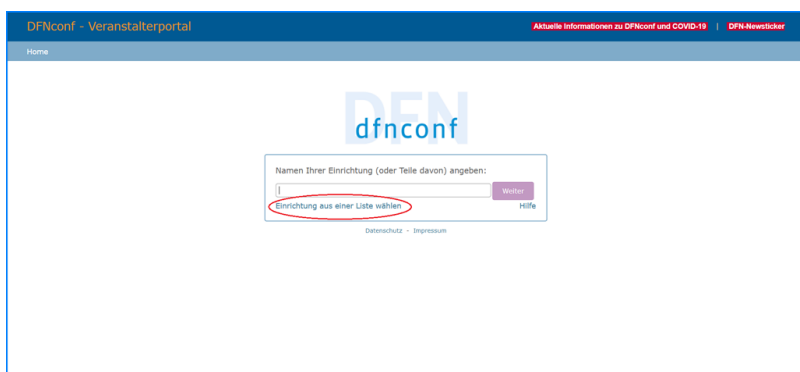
DFNconf - Veranstalterportal

Aktuelle Informationen zu DFNconf und COVID-19 | DFN-Newsticker

Home

DFN
dfnconf

Namen Ihrer Einrichtung (oder Teile davon) angeben:

Weiter

Einrichtung aus einer Liste wählen

Hilfe

Datenschutz - Impressum